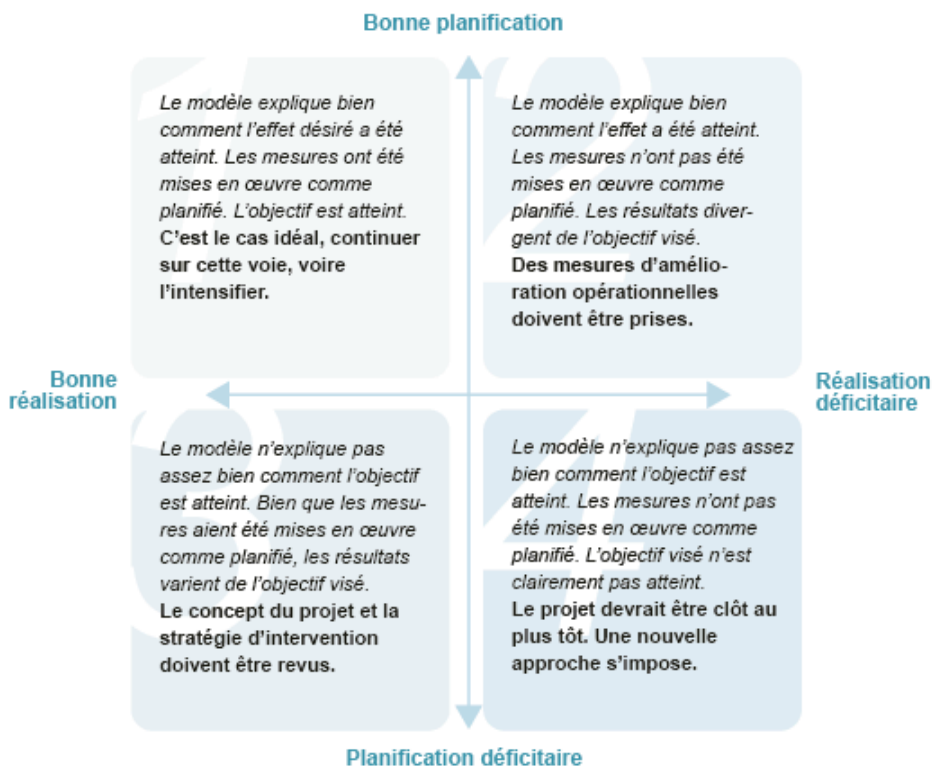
Bonne planification

Le modèle explique bien comment l'effet désiré a été atteint. Les mesures ont été mises en œuvre comme planifié. L'objectif est atteint. **C'est le cas idéal, continuer sur cette voie, voire l'intensifier.**

Le modèle explique bien comment l'effet a été atteint. Les mesures n'ont pas été mises en œuvre comme planifié. Les résultats divergent de l'objectif visé. **Des mesures d'amélioration opérationnelles doivent être prises.**

Bonne réalisation

Réalisation déficitaire

Le modèle n'explique pas assez bien comment l'objectif est atteint. Bien que les mesures aient été mises en œuvre comme planifié, les résultats varient de l'objectif visé. **Le concept du projet et la stratégie d'intervention doivent être revus.**

Le modèle n'explique pas assez bien comment l'objectif est atteint. Les mesures n'ont pas été mises en œuvre comme planifié. L'objectif visé n'est clairement pas atteint. **Le projet devrait être clôt au plus tôt. Une nouvelle approche s'impose.**

Planification déficitaire